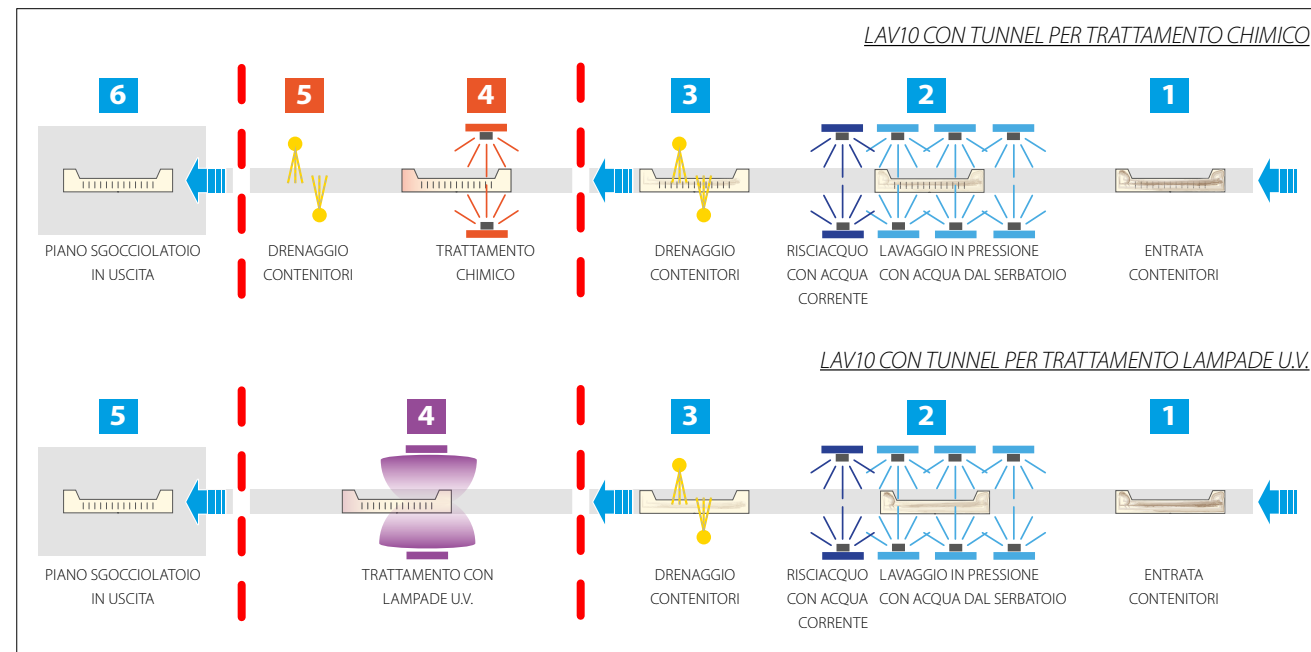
LAV10 CON TUNNEL PER TRATTAMENTO CHIMICO

6

5

4

3

2

1

PIANO SGOCCIOLATOIO IN USCITA

DRENAGGIO CONTENITORI

TRATTAMENTO CHIMICO

DRENAGGIO CONTENITORI

RISCIACQUO CON ACQUA CORRENTE

LAVAGGIO IN PRESSIONE CON ACQUA DAL SERBATOIO

ENTRATA CONTENITORI

LAV10 CON TUNNEL PER TRATTAMENTO LAMPADE U.V.

5

4

3

2

1

PIANO SGOCCIOLATOIO IN USCITA

TRATTAMENTO CON LAMPADE U.V.

DRENAGGIO CONTENITORI

RISCIACQUO CON ACQUA CORRENTE

LAVAGGIO IN PRESSIONE CON ACQUA DAL SERBATOIO

ENTRATA CONTENITORI